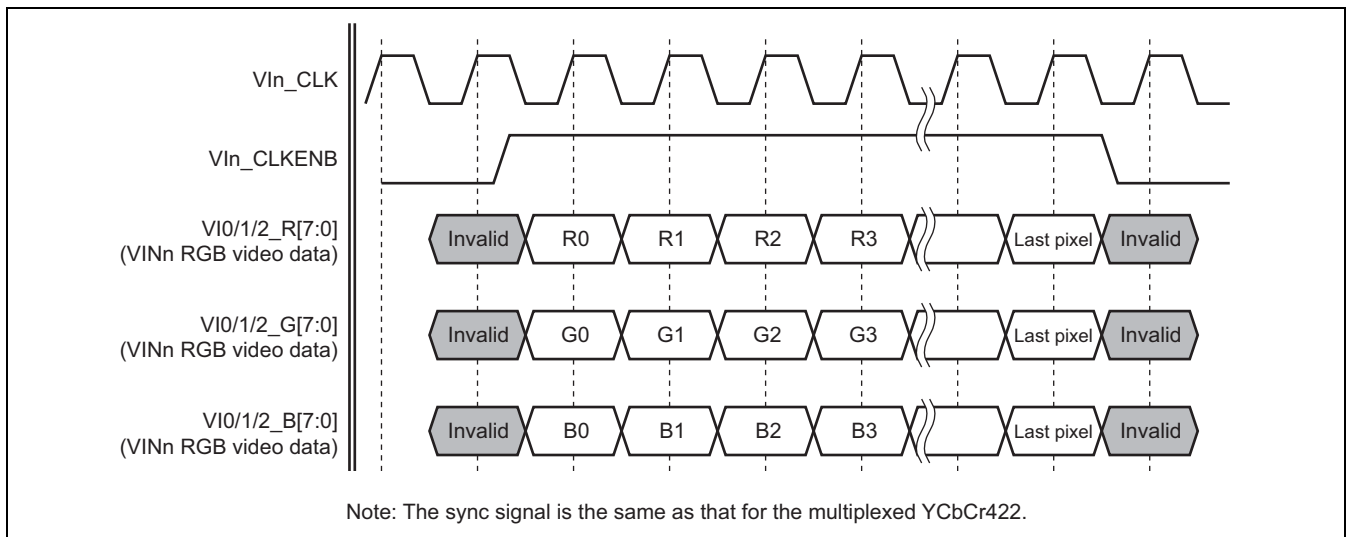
VIn_CLK

VIn_CLKENB

VI0/1/2_R[7:0]
(VINn RGB video data)

Invalid R0 R1 R2 R3 Last pixel Invalid

VI0/1/2_G[7:0]
(VINn RGB video data)

Invalid G0 G1 G2 G3 Last pixel Invalid

VI0/1/2_B[7:0]
(VINn RGB video data)

Invalid B0 B1 B2 B3 Last pixel Invalid

Note: The sync signal is the same as that for the multiplexed YCbCr422.